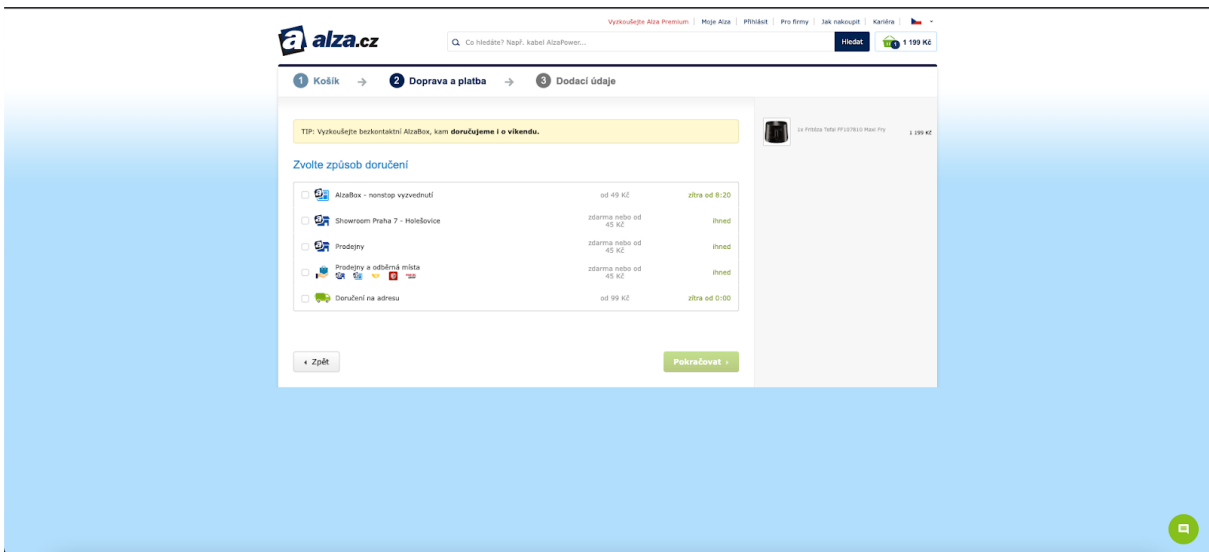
Vyzkoušejte Alza Premium | Moje Alza | Přihlásit | Pro firmy | Jak nakoupit | Kariéra

alza.cz

Co hledáte? Např. kabel AlzaPower...

Hledat

1 1 199 Kč

1 Košík → 2 Doprava a platba → 3 Dodací údaje

TIP: Vyzkoušejte bezkontaktní AlzaBox, kam doručujeme i o víkendu.

Zvolte způsob doručení

| | | |
|---|---|---|
| AlzaBox - nonstop vyzvednutí | od 49 Kč | zítra od 8:20 |
| Showroom Praha 7 - Holešovice | zdarma nebo od 45 Kč | ihned |
| Prodejny | zdarma nebo od 45 Kč | ihned |
| Prodejny a odběrná místa | zdarma nebo od 45 Kč | ihned |
| Doručení na adresu | od 99 Kč | zítra od 0:00 |

‹ Zpět

Pokračovat ›

1x Fritéza Tefal FF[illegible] Maxi Fry 1 199 Kč